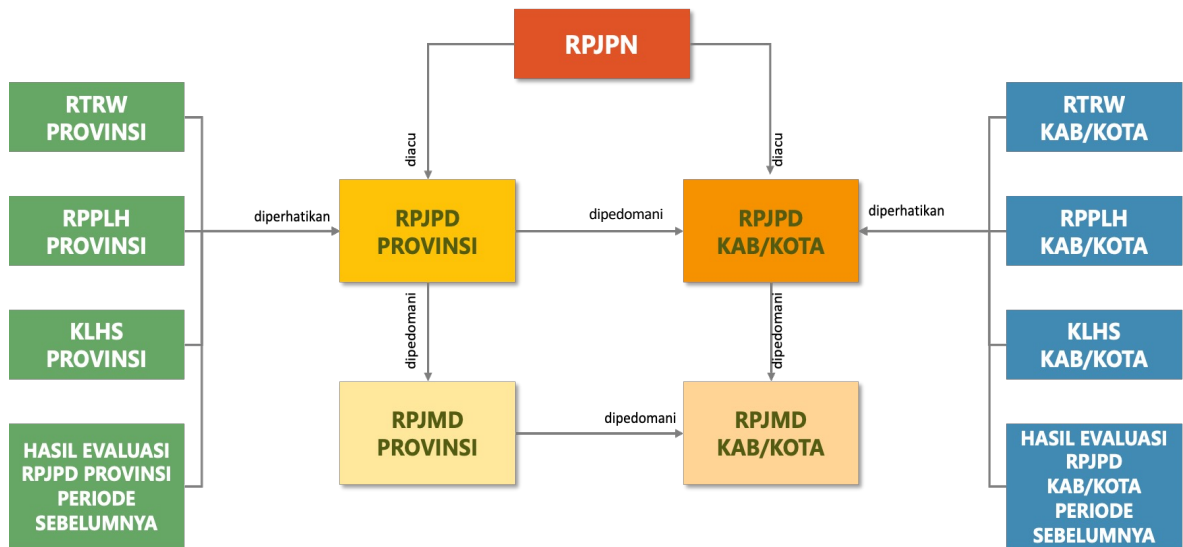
RPJPN

RTRW PROVINSI

RPPLH PROVINSI

KLHS PROVINSI

HASIL EVALUASI RPJPD PROVINSI PERIODE SEBELUMNYA

diacu

diacu

diperhatikan

RPJPD PROVINSI

dipedomani

RPJPD KAB/KOTA

diperhatikan

RTRW KAB/KOTA

RPPLH KAB/KOTA

KLHS KAB/KOTA

HASIL EVALUASI RPJPD KAB/KOTA PERIODE SEBELUMNYA

dipedomani

dipedomani

RPJMD PROVINSI

dipedomani

RPJMD KAB/KOTA